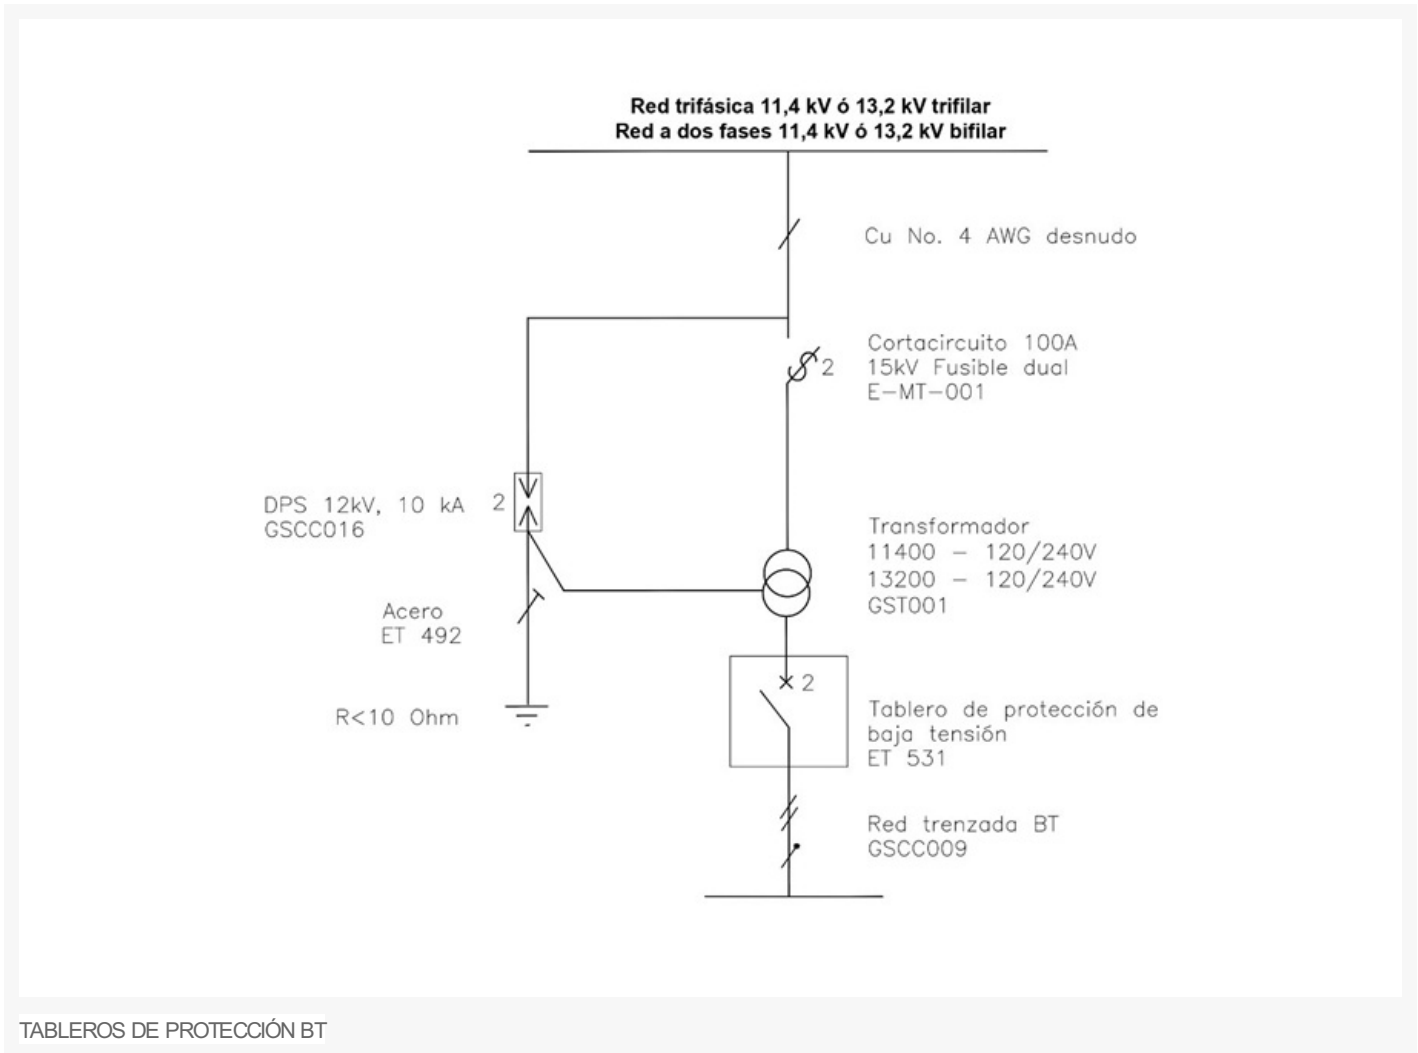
Red trifásica 11,4 kV ó 13,2 kV trifilar
Red a dos fases 11,4 kV ó 13,2 kV bifilar

Cu No. 4 AWG desnudo

Cortacircuito 100A
15kV Fusible dual
E-MT-001

2

DPS 12kV, 10 kA
GSCC016

2

Transformador
11400 - 120/240V
13200 - 120/240V
GST001

Acero
ET 492

R<10 Ohm

2

Tablero de protección de baja tensión
ET 531

Red trenzada BT
GSCC009

TABLEROS DE PROTECCIÓN BT